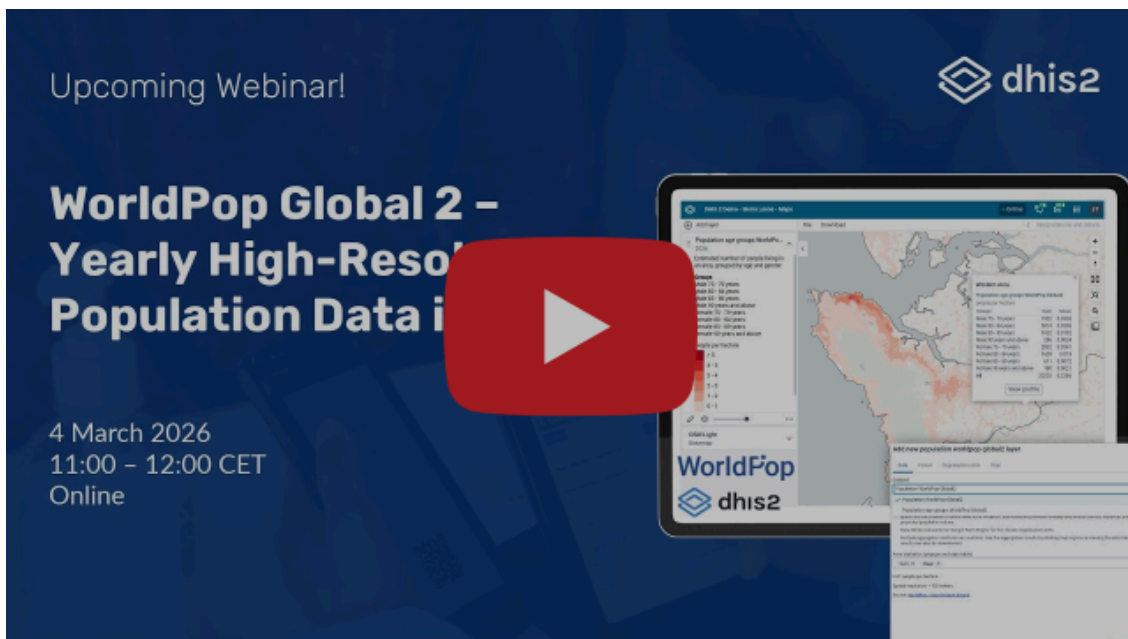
Upcoming Webinar!

dhis2

WorldPop Global 2 – Yearly High-Resol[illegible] Population Data i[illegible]

4 March 2026
11:00 – 12:00 CET
Online

WorldPop

dhis2

Population age groups WorldPop

Add new population worldpop-global2 layer